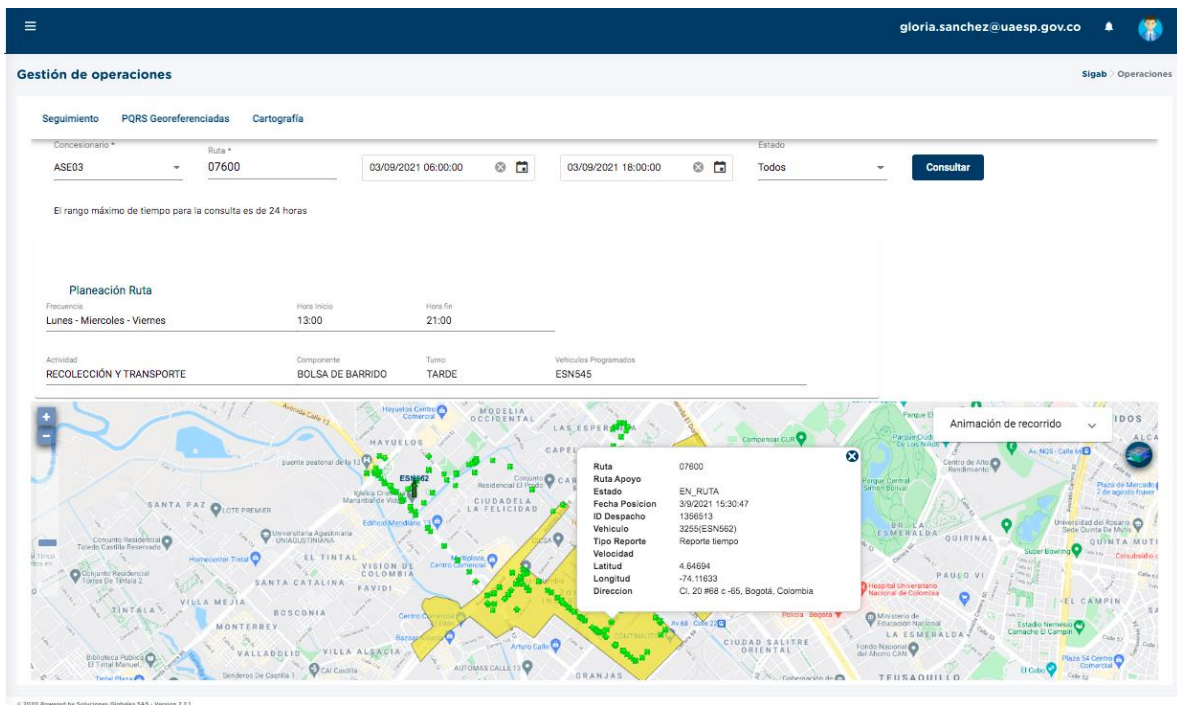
gloria.sanchez@uaesp.gov.co

Gestión de operaciones

Sigab > Operaciones

Seguimiento PQRS Georeferenciadas Cartografía

Concesionario *
ASE03

Ruta *
07600

03/09/2021 06:00:00

03/09/2021 18:00:00

Estado
Todos

Consultar

El rango máximo de tiempo para la consulta es de 24 horas

Planeación Ruta

Frecuencia
Lunes - Miercoles - Viernes

Hora Inicio
13:00

Hora fin
21:00

Actividad
RECOLECCIÓN Y TRANSPORTE

Componente
BOLSA DE BARRIDO

Turno
TARDE

Vehiculos Programados
ESN545

Animación de recorrido

| | |
|---|---|
| Ruta | 07600 |
| Ruta Apoyo | |
| Estado | EN_RUTA |
| Fecha Posicion | 3/9/2021 15:30:47 |
| ID Despacho | 1356513 |
| Vehiculo | 3255(ESN562) |
| Tipo Reporte | Reporte tiempo |
| Velocidad | |
| Latitud | 4.64694 |
| Longitud | -74.11633 |
| Direccion | Cl. 20 #68 c -65, Bogotá, Colombia |

HAYUELOS
MODELIA OCCIDENTAL
LAS ESPERANZA
CAPELLANIA
SANTA PAZ
LOTE PREMIER
CIUDADELA LA FELICIDAD
EL TINTAL
VISION DE COLOMBIA
SANTA CATALINA
FAVIDI
VILLA MEJIA
BOSCONIA
TINTALA
MONTERREY
VALLADOLID
VILLA ALSACIA
GRANJAS
CIUDAD SALITRE ORIENTAL
LA ESMERALDA
QUIRINAL
PAULO VI
EL CAMPIN
TEUSAQUILLO
ESN562
Compensar CUR
Hospital Universitario Nacional de Colombia
Estadio Nemesio Camacho El Campin
Homecenter Tintal
Multiplaza
Edificio Meridiano 13
Universidad del Rosario Sede Quinta de Mutis
Super Bowling
Biblioteca Pública El Tintal Manuel...
Arturo Calle
AUTOMAS CALLE 13
Policía - Bogotá
Ministerio de Educación Nacional
Fondo Nacional del Ahorro CAN
El Cubo
Plaza 54 Centro Comercial
Plaza de Mercado 7 de agosto

© 2020 Powered by Soluciones Globales SAS - Version 2.7.1